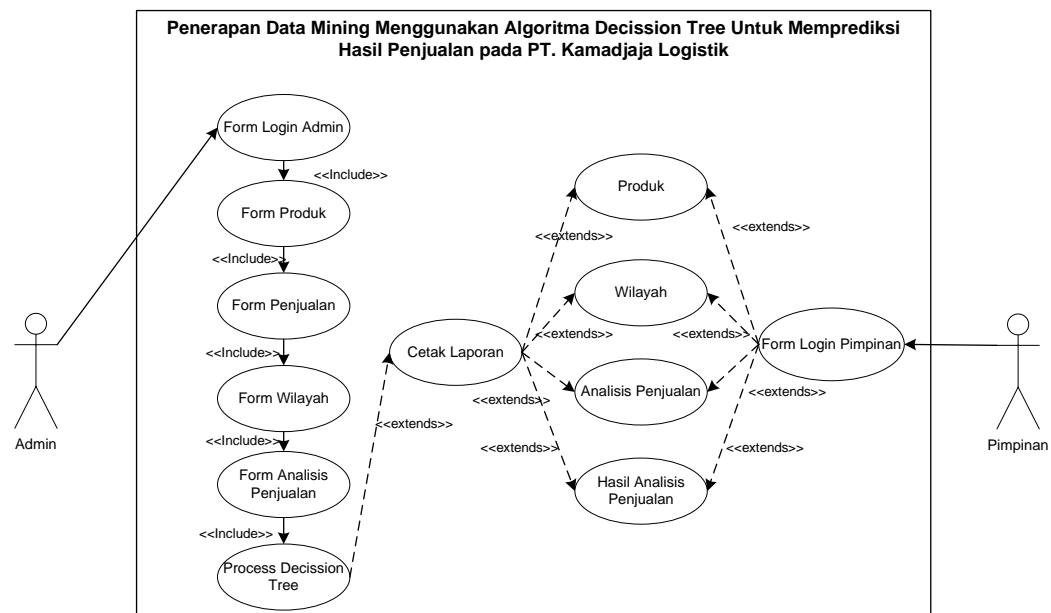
Penerapan Data Mining Menggunakan Algoritma Decission Tree Untuk Memprediksi Hasil Penjualan pada PT. Kamadjaja Logistik

Form Login Admin

<<Include>>

Form Produk

<<Include>>

Form Penjualan

<<Include>>

Form Wilayah

<<Include>>

Form Analisis Penjualan

<<Include>>

Process Decission Tree

<<extends>>

Cetak Laporan

Produk

<<extends>>

<<extends>>

Wilayah

<<extends>>

<<extends>>

Analisis Penjualan

<<extends>>

<<extends>>

<<extends>>

Hasil Analisis Penjualan

<<extends>>

Form Login Pimpinan

Admin

Pimpinan